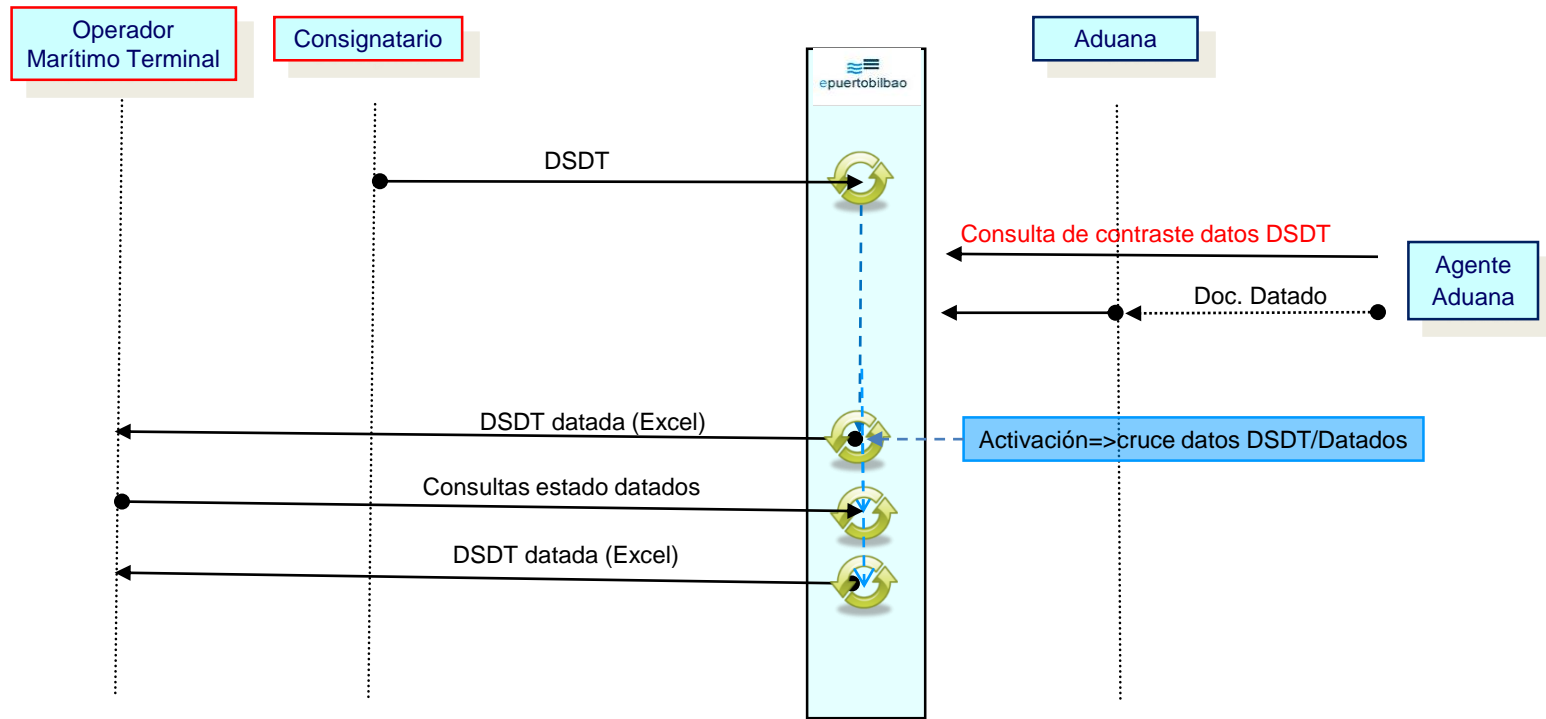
Operador Marítimo Terminal

Consignatario

epuertobilbao

Aduana

DSDT

Consulta de contraste datos DSDT

Agente Aduana

Doc. Datado

DSDT datada (Excel)

Activación=>cruce datos DSDT/Datados

Consultas estado datados

DSDT datada (Excel)